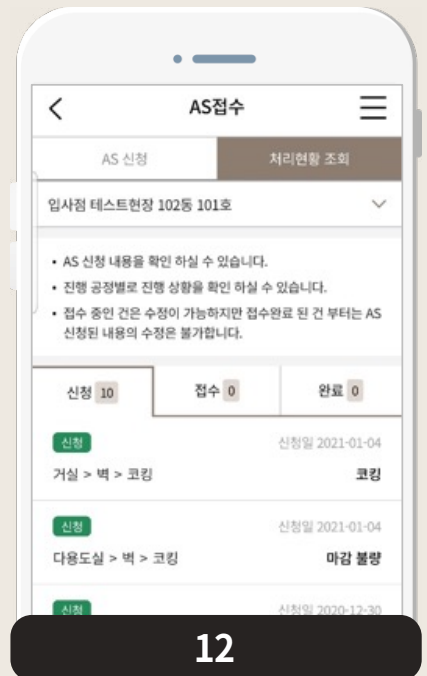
AS접수

AS 신청

처리현황 조회

입사점 테스트현장 102동 101호

• AS 신청 내용을 확인 하실 수 있습니다.
• 진행 공정별로 진행 상황을 확인 하실 수 있습니다.
• 접수 중인 건은 수정이 가능하지만 접수완료 된 건 부터는 AS 신청된 내용의 수정은 불가합니다.

신청 10

접수 0

완료 0

신청

신청일 2021-01-04

거실 > 벽 > 코킹

코킹

신청

신청일 2021-01-04

다용도실 > 벽 > 코킹

마감 불량

신청

신청일 2020-12-30

12